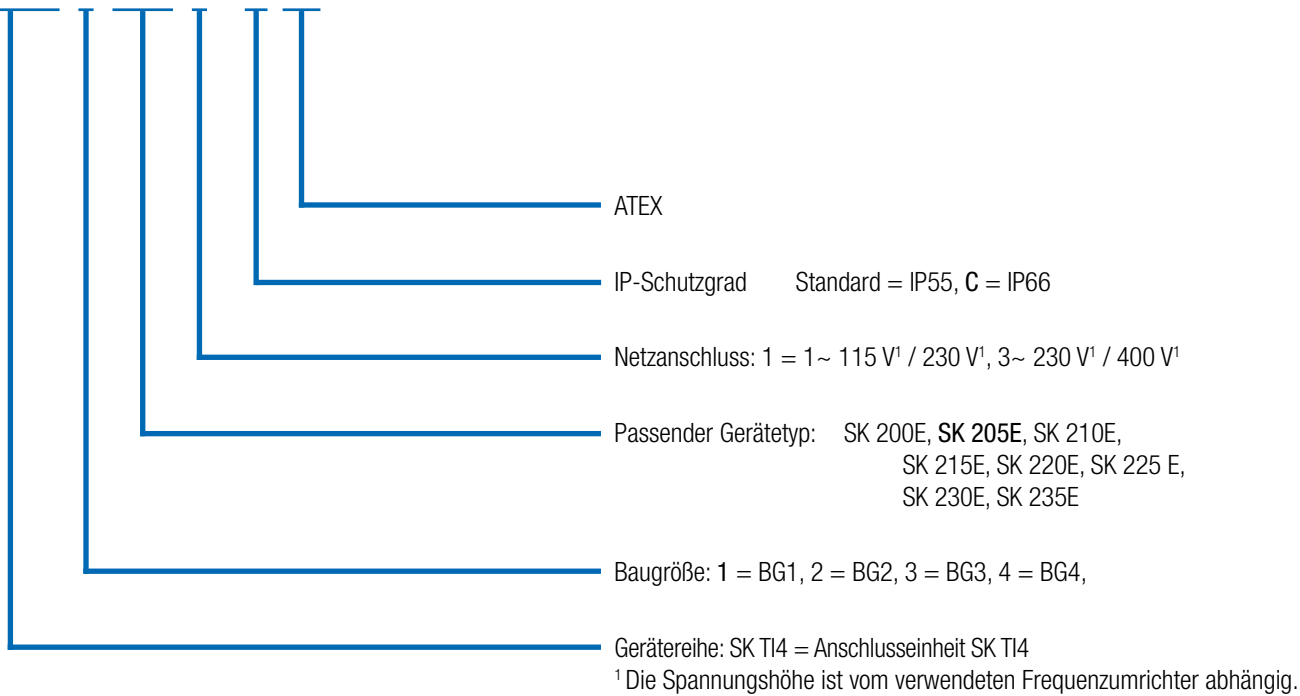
ATEX

IP-Schutzgrad Standard = IP55, C = IP66

Netzanschluss: 1 = 1~ 115 V$^1$ / 230 V$^1$, 3~ 230 V$^1$ / 400 V$^1$

Passender Gerätetyp: SK 200E, SK 205E, SK 210E, SK 215E, SK 220E, SK 225 E, SK 230E, SK 235E

Baugröße: 1 = BG1, 2 = BG2, 3 = BG3, 4 = BG4,

Gerätereihe: SK TI4 = Anschlusseinheit SK TI4

$^1$ Die Spannungshöhe ist vom verwendeten Frequenzumrichter abhängig.